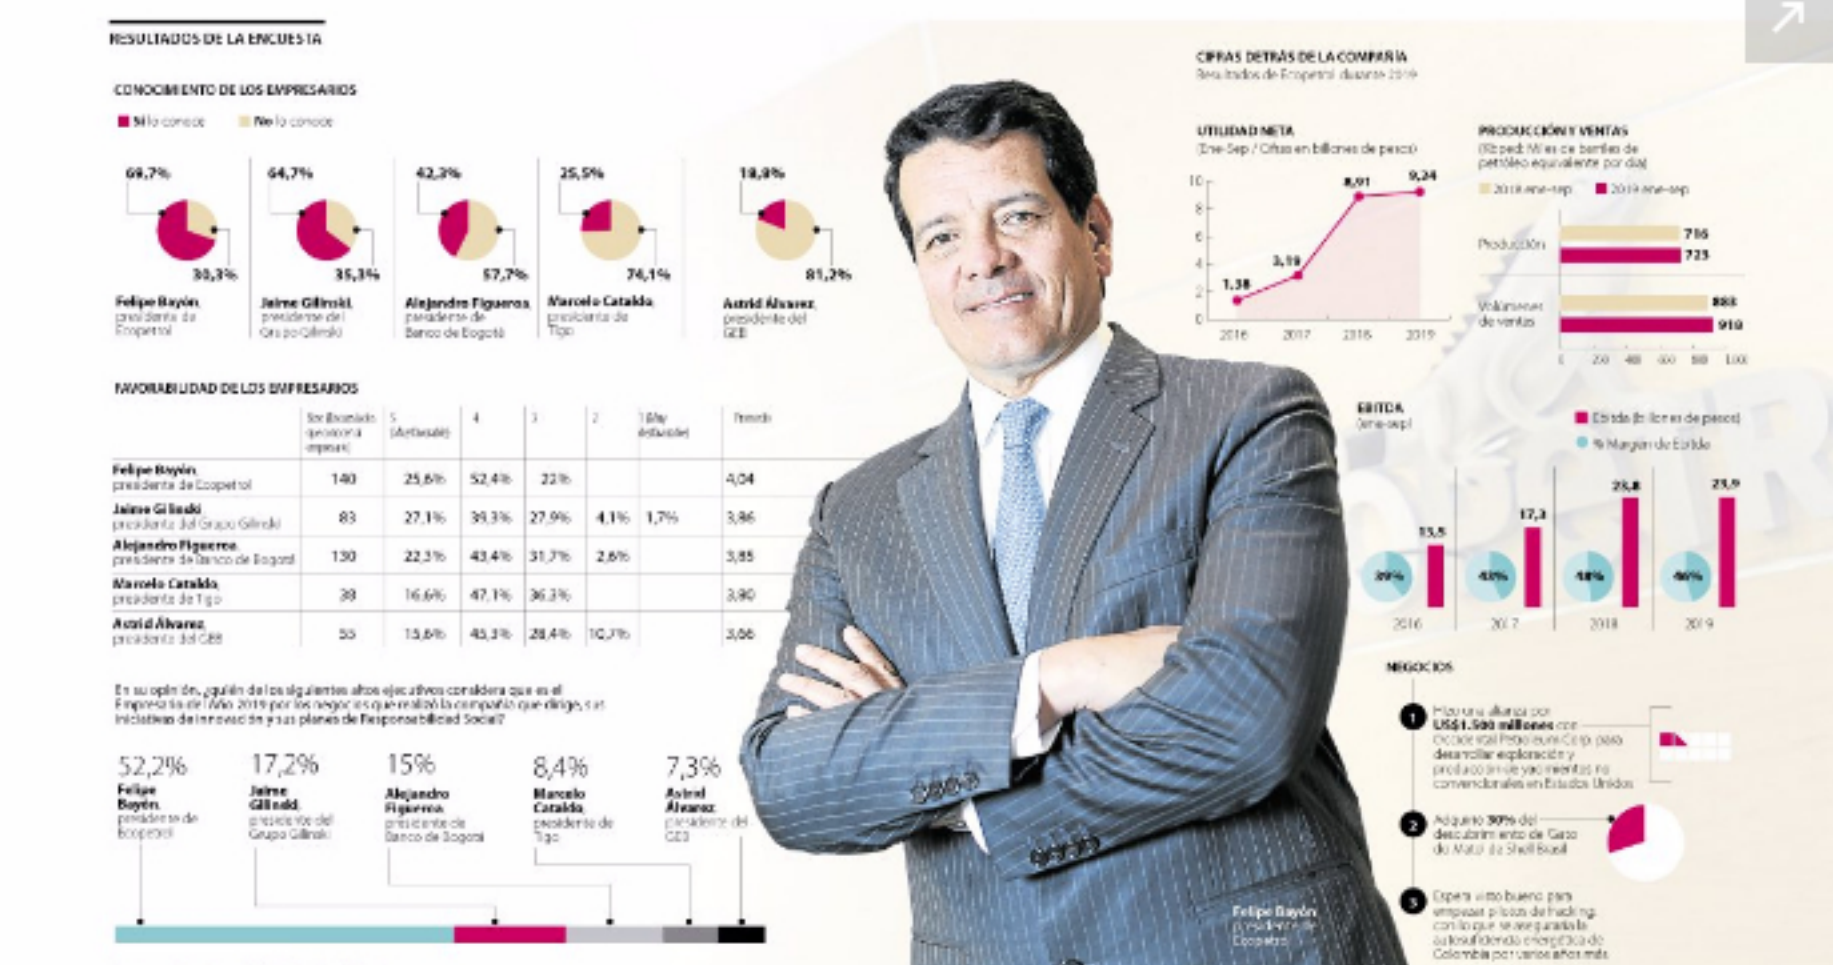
RESULTADOS DE LA ENCUESTA

CONOCIMIENTO DE LOS EMPRESARIOS

Sí lo conoce No lo conoce

69,7% 30,3%
Felipe Bayón, presidente de Ecopetrol

64,7% 35,3%
Jaime Gilinski, presidente del Grupo Gilinski

42,3% 57,7%
Alejandro Figueroa, presidente de Banco de Bogotá

25,9% 74,1%
Marcelo Cataldo, presidente de Tigo

18,8% 81,2%
Astrid Álvarez, presidente del GEB

FAVORABILIDAD DE LOS EMPRESARIOS

| | Sin Ilustración (personas empresa) | 5 (Aceptable) | 4 | 3 | 2 | 1 (Muy deficiente) | Promedio |
|---|---|---|---|---|---|---|---|
| Felipe Bayón, presidente de Ecopetrol | 140 | 25,6% | 52,4% | 22% | | | 4,04 |
| Jaime Gilinski, presidente del Grupo Gilinski | 83 | 27,1% | 39,3% | 27,9% | 4,1% | 1,7% | 3,86 |
| Alejandro Figueroa, presidente de Banco de Bogotá | 130 | 22,3% | 43,4% | 31,7% | 2,6% | | 3,85 |
| Marcelo Cataldo, presidente de Tigo | 38 | 16,6% | 47,1% | 36,3% | | | 3,80 |
| Astrid Álvarez, presidente del GEB | 55 | 15,6% | 45,3% | 28,4% | 10,7% | | 3,66 |

En su opinión, ¿quién de los siguientes altos ejecutivos considera que es el Empresario del Año 2019 por los negocios que realizó la compañía que dirige, sus iniciativas de innovación y sus planes de Responsabilidad Social?

52,2% Felipe Bayón, presidente de Ecopetrol
17,2% Jaime Gilinski, presidente del Grupo Gilinski
15% Alejandro Figueroa, presidente de Banco de Bogotá
8,4% Marcelo Cataldo, presidente de Tigo
7,3% Astrid Álvarez, presidente del GEB

CIFRAS DETRÁS DE LA COMPAÑÍA
Resultados de Ecopetrol durante 2019

UTILIDAD NETA
(Ene-Sep / Cifras en billones de pesos)
10 8 6 4 2 0
1,38 3,19 8,91 9,24
2016 2017 2018 2019

PRODUCCIÓN Y VENTAS
(Kbped: Miles de barriles de petróleo equivalente por día)
2018 ene-sep 2019 ene-sep
Producción 716 723
Volúmenes de ventas 888 910
0 200 400 600 800 1.000

EBITDA
(ene-sep)
Ebitda (billones de pesos)
% Margen de Ebitda
39% 13,5 2016
43% 17,3 2017
48% 23,8 2018
46% 23,9 2019

NEGOCIOS
1 Hizo una alianza por US$1.500 millones con Occidental Petroleum Corp. para desarrollar exploración y producción de yacimientos no convencionales en Estados Unidos
2 Adquirió 30% del descubrimiento de Gato do Mato de Shell Brasil
3 Espera visto bueno para empezar pilotos de fracking, con lo que se aseguraría la autosuficiencia energética de Colombia por varios años más

Felipe Bayón, presidente de Ecopetrol